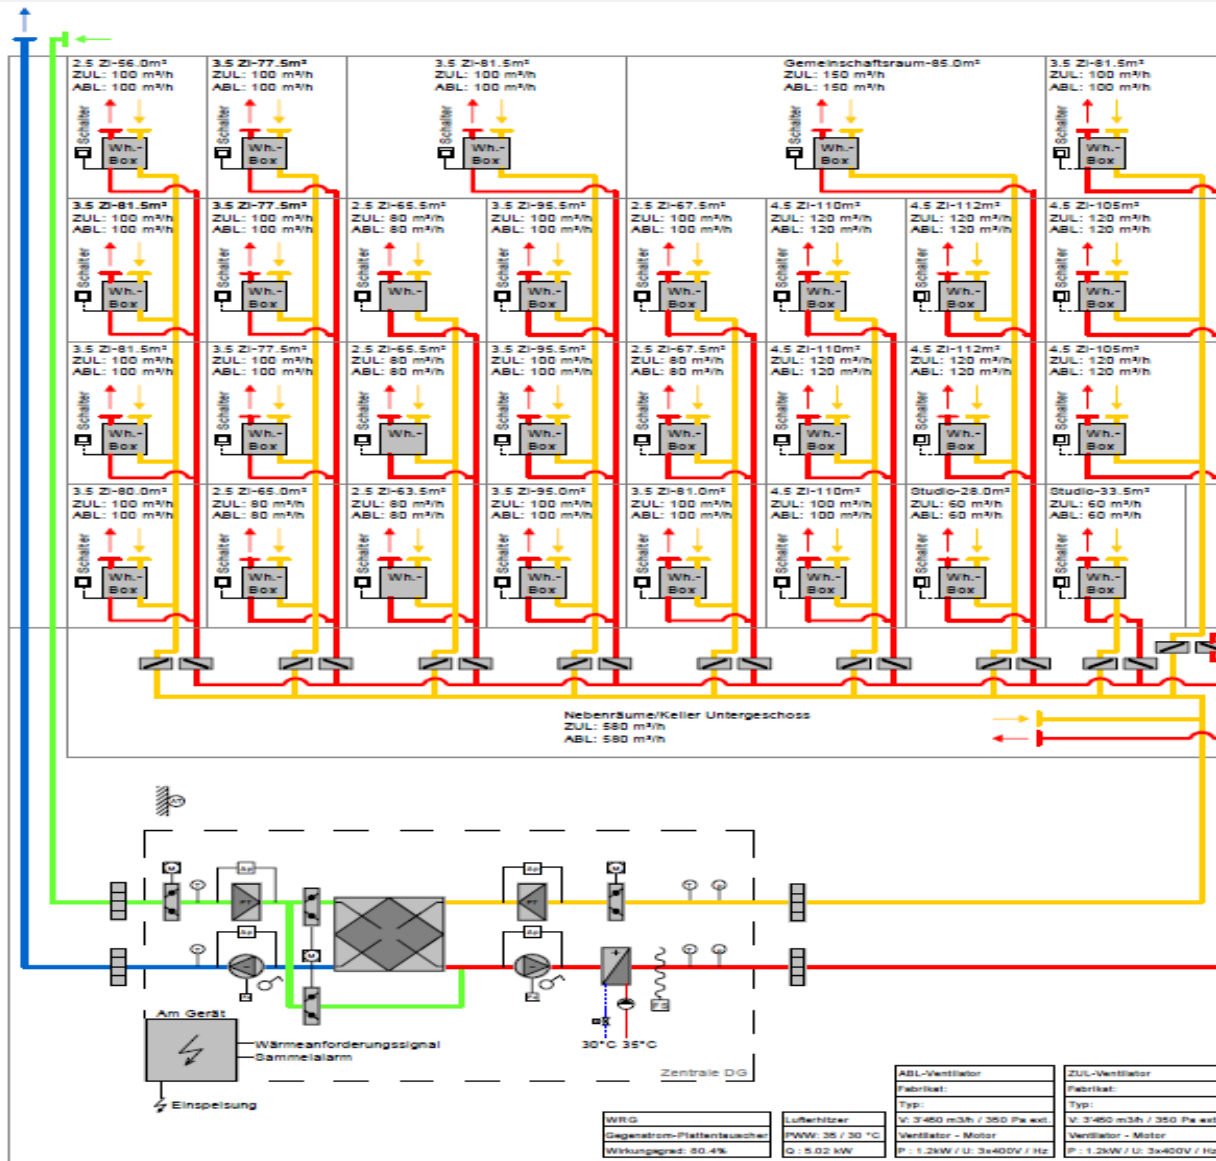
2.5 Zi-56.0m²
ZUL: 100 m³/h
ABL: 100 m³/h
Schalter
Wh.-Box

3.5 Zi-77.5m²
ZUL: 100 m³/h
ABL: 100 m³/h
Schalter
Wh.-Box

3.5 Zi-81.5m²
ZUL: 100 m³/h
ABL: 100 m³/h
Schalter
Wh.-Box

Gemeinschaftsraum-85.0m²
ZUL: 150 m³/h
ABL: 150 m³/h
Schalter
Wh.-Box

3.5 Zi-81.5m²
ZUL: 100 m³/h
ABL: 100 m³/h
Schalter
Wh.-Box

3.5 Zi-81.5m²
ZUL: 100 m³/h
ABL: 100 m³/h
Schalter
Wh.-Box

3.5 Zi-77.5m²
ZUL: 100 m³/h
ABL: 100 m³/h
Schalter
Wh.-Box

2.5 Zi-65.5m²
ZUL: 80 m³/h
ABL: 80 m³/h
Schalter
Wh.-

3.5 Zi-95.5m²
ZUL: 100 m³/h
ABL: 100 m³/h
Schalter
Wh.-Box

2.5 Zi-67.5m²
ZUL: 100 m³/h
ABL: 100 m³/h
Schalter
Wh.-Box

4.5 Zi-110m²
ZUL: 120 m³/h
ABL: 120 m³/h
Schalter
Wh.-Box

4.5 Zi-112m²
ZUL: 120 m³/h
ABL: 120 m³/h
Schalter
Wh.-Box

4.5 Zi-105m²
ZUL: 120 m³/h
ABL: 120 m³/h
Schalter
Wh.-Box

3.5 Zi-81.5m²
ZUL: 100 m³/h
ABL: 100 m³/h
Schalter
Wh.-Box

3.5 Zi-77.5m²
ZUL: 100 m³/h
ABL: 100 m³/h
Schalter
Wh.-Box

2.5 Zi-65.5m²
ZUL: 80 m³/h
ABL: 80 m³/h
Schalter
Wh.-

3.5 Zi-95.5m²
ZUL: 100 m³/h
ABL: 100 m³/h
Schalter
Wh.-Box

2.5 Zi-67.5m²
ZUL: 80 m³/h
ABL: 80 m³/h
Schalter
Wh.-Box

4.5 Zi-110m²
ZUL: 120 m³/h
ABL: 120 m³/h
Schalter
Wh.-Box

4.5 Zi-112m²
ZUL: 120 m³/h
ABL: 120 m³/h
Schalter
Wh.-Box

4.5 Zi-105m²
ZUL: 120 m³/h
ABL: 120 m³/h
Schalter
Wh.-Box

3.5 Zi-80.0m²
ZUL: 100 m³/h
ABL: 100 m³/h
Schalter
Wh.-Box

2.5 Zi-65.0m²
ZUL: 80 m³/h
ABL: 80 m³/h
Schalter
Wh.-Box

2.5 Zi-63.5m²
ZUL: 80 m³/h
ABL: 80 m³/h
Schalter
Wh.-

3.5 Zi-95.0m²
ZUL: 100 m³/h
ABL: 100 m³/h
Schalter
Wh.-Box

3.5 Zi-81.0m²
ZUL: 100 m³/h
ABL: 100 m³/h
Schalter
Wh.-Box

4.5 Zi-110m²
ZUL: 100 m³/h
ABL: 100 m³/h
Schalter
Wh.-Box

Studio-28.0m²
ZUL: 60 m³/h
ABL: 60 m³/h
Schalter
Wh.-Box

Studio-33.5m²
ZUL: 60 m³/h
ABL: 60 m³/h
Schalter
Wh.-Box

Nebenräume/Keller Untergeschoss
ZUL: 580 m³/h
ABL: 580 m³/h

AT
M
Δp
Δp
M
Δp
Δp
M
M
Am Gerät
Wärmeanforderungssignal
Sammelalarm
Einspeisung
30°C 35°C
Zentrale DG

| WRG |
|---|
| Gegenstrom-Plattentauscher |
| Wirkungsgrad: 80.4% |

| Lufterhitzer |
|---|
| PWW: 35 / 30 °C |
| Q : 5.02 kW |

| ABL-Ventilator |
|---|
| Fabrikat: |
| Typ: |
| V: 3'450 m3/h / 350 Pa ext. |
| Ventilator - Motor |
| P : 1.2kW / U: 3x400V / Hz |

| ZUL-Ventilator |
|---|
| Fabrikat: |
| Typ: |
| V: 3'450 m3/h / 350 Pa ext |
| Ventilator - Motor |
| P : 1.2kW / U: 3x400V / Hz |